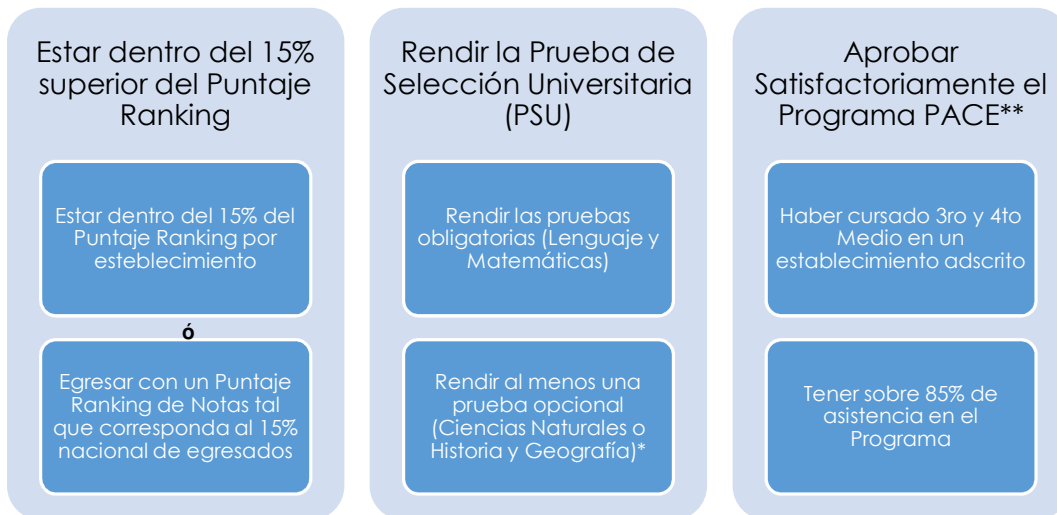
Estar dentro del 15% superior del Puntaje Ranking

Estar dentro del 15% del Puntaje Ranking por esteblecimiento

ó

Egresar con un Puntaje Ranking de Notas tal que corresponda al 15% nacional de egresados

Rendir la Prueba de Selección Universitaria (PSU)

Rendir las pruebas obligatorias (Lenguaje y Matemáticas)

Rendir al menos una prueba opcional (Ciencias Naturales o Historia y Geografía)*

Aprobar Satisfactoriamente el Programa PACE**

Haber cursado 3ro y 4to Medio en un establecimiento adscrito

Tener sobre 85% de asistencia en el Programa